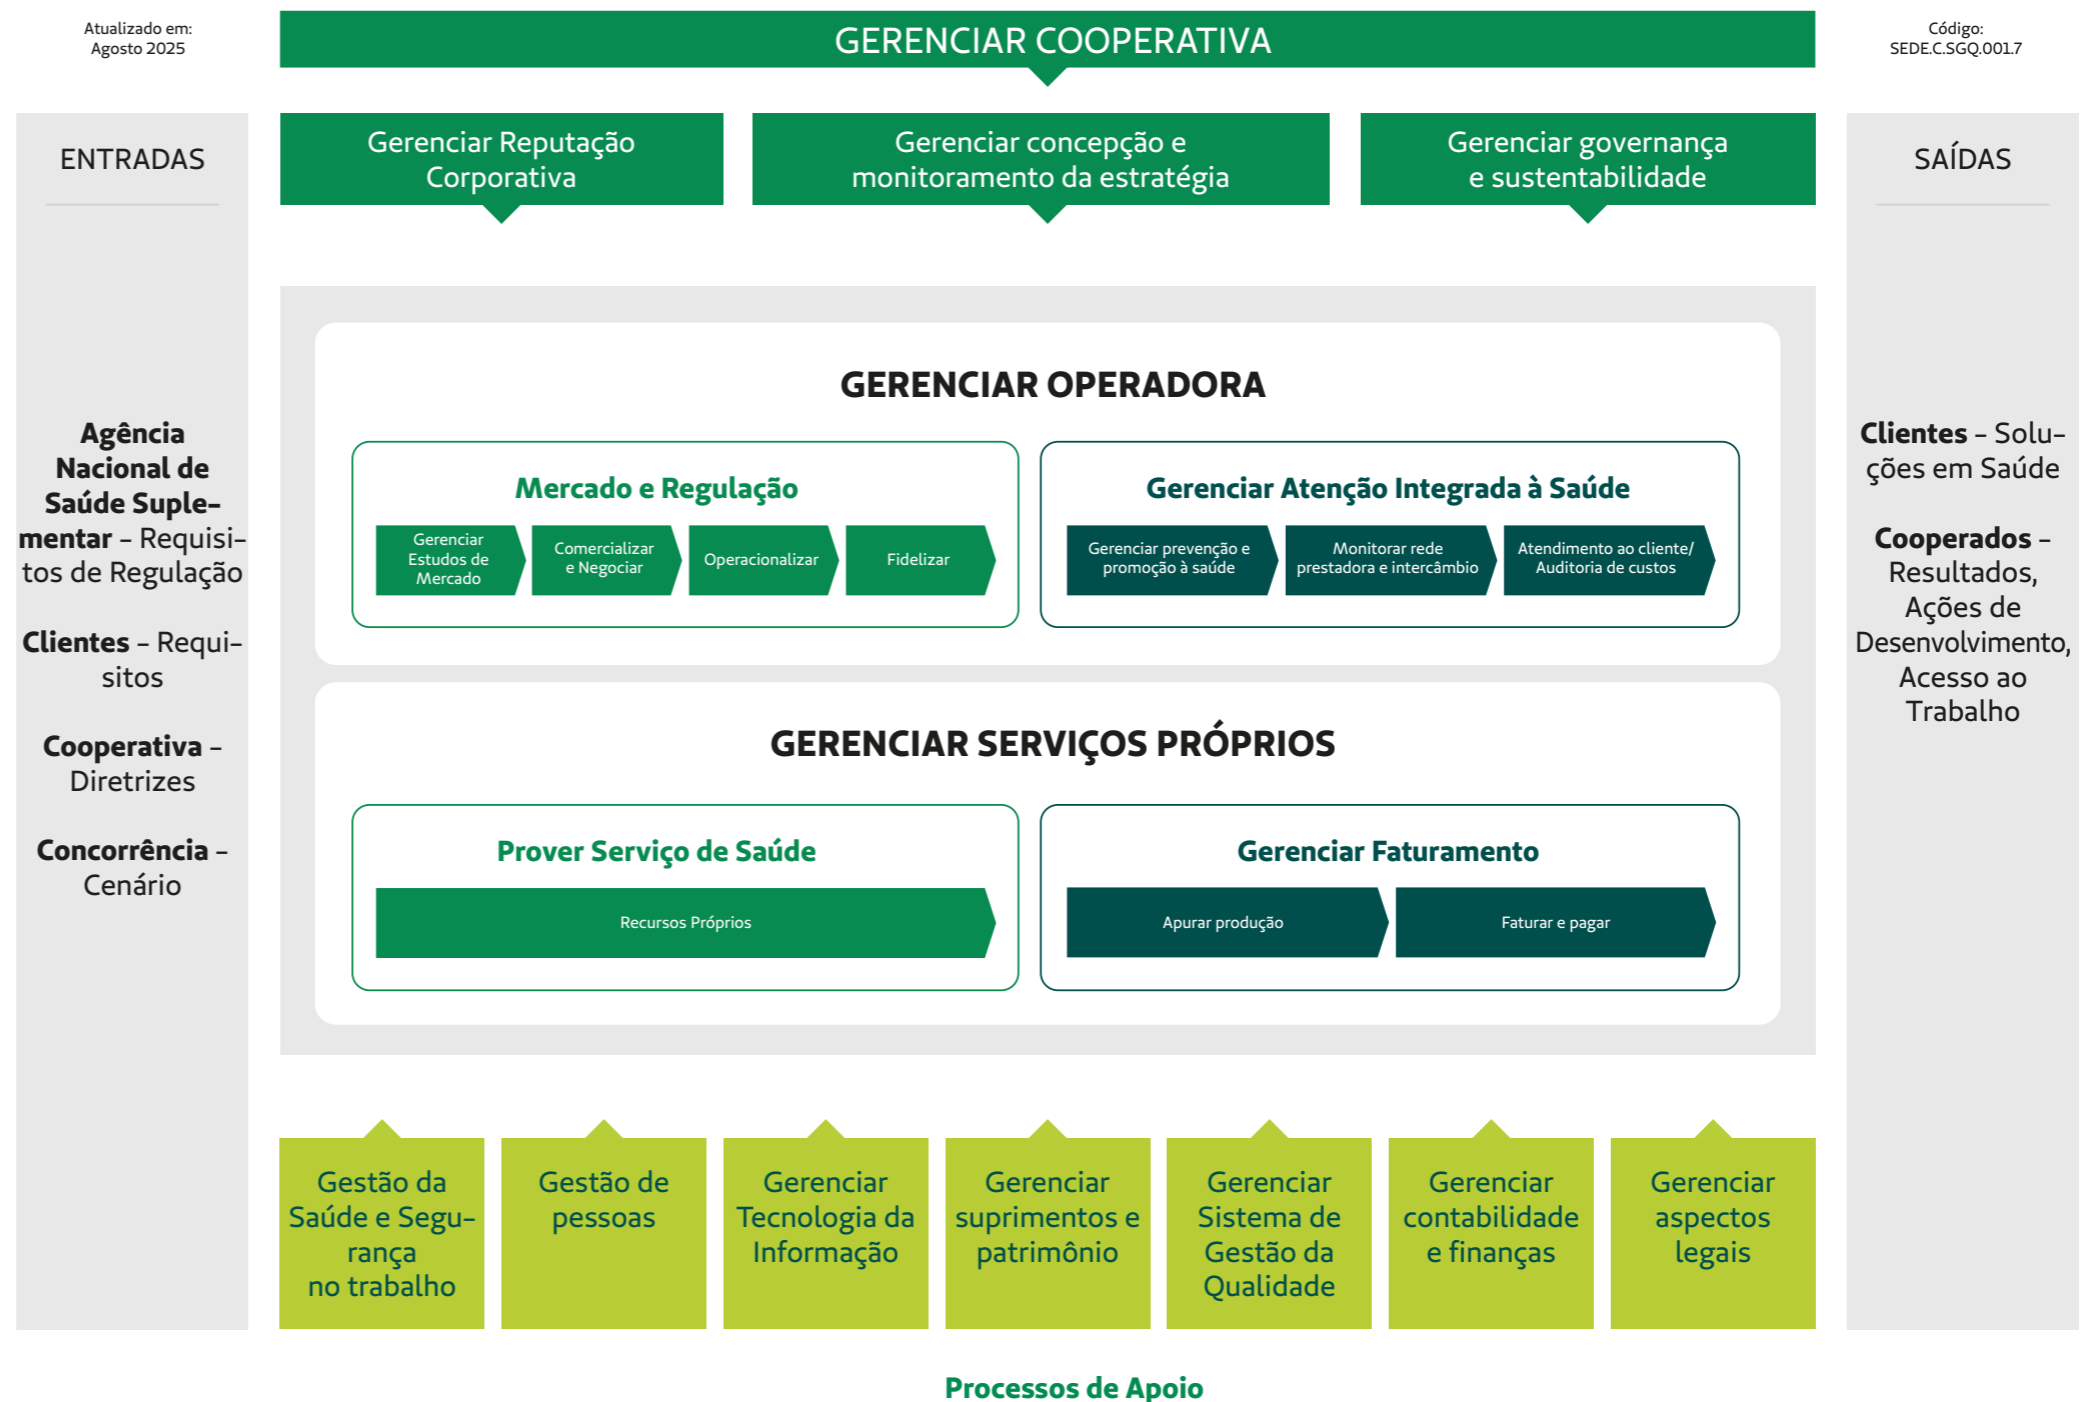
Atualizado em:
Agosto 2025

GERENCIAR COOPERATIVA

Código:
SEDE.C.SGQ.001.7

ENTRADAS

Agência Nacional de Saúde Suplementar – Requisitos de Regulação

Clientes – Requisitos

Cooperativa – Diretrizes

Concorrência – Cenário

Gerenciar Reputação Corporativa

Gerenciar concepção e monitoramento da estratégia

Gerenciar governança e sustentabilidade

SAÍDAS

Clientes – Soluções em Saúde

Cooperados – Resultados, Ações de Desenvolvimento, Acesso ao Trabalho

GERENCIAR OPERADORA

Mercado e Regulação

Gerenciar Estudos de Mercado

Comercializar e Negociar

Operacionalizar

Fidelizar

Gerenciar Atenção Integrada à Saúde

Gerenciar prevenção e promoção à saúde

Monitorar rede prestadora e intercâmbio

Atendimento ao cliente/ Auditoria de custos

GERENCIAR SERVIÇOS PRÓPRIOS

Prover Serviço de Saúde

Recursos Próprios

Gerenciar Faturamento

Apurar produção

Faturar e pagar

Gestão da Saúde e Segurança no trabalho

Gestão de pessoas

Gerenciar Tecnologia da Informação

Gerenciar suprimentos e patrimônio

Gerenciar Sistema de Gestão da Qualidade

Gerenciar contabilidade e finanças

Gerenciar aspectos legais

Processos de Apoio